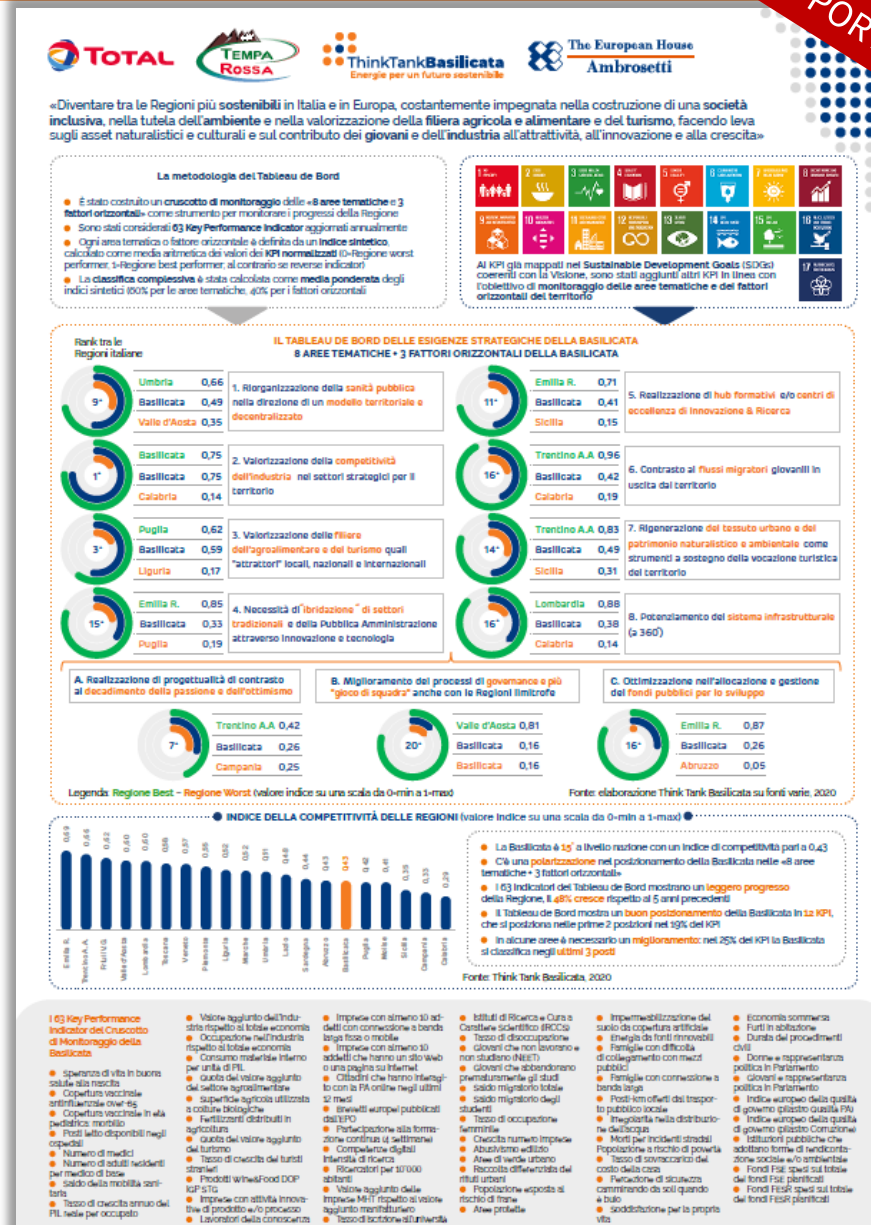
TOTAL TEMPA ROSSA ThinkTankBasilicata Energie per un futuro sostenibile The European House Ambrosetti

«Diventare tra le Regioni più sostenibili in Italia e in Europa, costantemente impegnata nella costruzione di una società inclusiva, nella tutela dell'ambiente e nella valorizzazione della filiera agricola e alimentare e del turismo, facendo leva sugli asset naturalistici e culturali e sul contributo dei giovani e dell'industria all'attrattività, all'innovazione e alla crescita»

La metodologia del Tableau de Bord

È stato costruito un cruscotto di monitoraggio delle «8 aree tematiche e 3 fattori orizzontali» come strumento per monitorare i progressi della Regione
Sono stati considerati 63 Key Performance Indicator aggiornati annualmente
Ogni area tematica o fattore orizzontale è definita da un indice sintetico, calcolato come media aritmetica dei valori dei KPI normalizzati (0=Regione worst performer, 1=Regione best performer, al contrario se reverse indicator)
La classifica complessiva è stata calcolata come media ponderata degli indici sintetici (60% per le aree tematiche, 40% per i fattori orizzontali)

Ai KPI già mappati nei Sustainable Development Goals (SDGs) coerenti con la Visione, sono stati aggiunti altri KPI in linea con l'obiettivo di monitoraggio delle aree tematiche e dei fattori orizzontali del territorio

IL TABLEAU DE BORD DELLE ESIGENZE STRATEGICHE DELLA BASILICATA
8 AREE TEMATICHE + 3 FATTORI ORIZZONTALI DELLA BASILICATA

Rank tra le Regioni italiane

9° | Umbria 0,66 | Basilicata 0,49 | Valle d'Aosta 0,35
1. Riorganizzazione della sanità pubblica nella direzione di un modello territoriale e decentralizzato

1° | Basilicata 0,75 | Basilicata 0,75 | Calabria 0,14
2. Valorizzazione della competitività dell'industria nei settori strategici per il territorio

3° | Puglia 0,62 | Basilicata 0,59 | Liguria 0,17
3. Valorizzazione delle filiere dell'agroalimentare e del turismo quali "attrattori" locali, nazionali e internazionali

15° | Emilia R. 0,85 | Basilicata 0,33 | Puglia 0,19
4. Necessità di "ibridazione" di settori tradizionali e della Pubblica Amministrazione attraverso innovazione e tecnologia

11° | Emilia R. 0,71 | Basilicata 0,41 | Sicilia 0,15
5. Realizzazione di hub formativi e/o centri di eccellenza di innovazione & Ricerca

16° | Trentino A.A 0,96 | Basilicata 0,42 | Calabria 0,19
6. Contrasto ai flussi migratori giovanili in uscita dal territorio

14° | Trentino A.A 0,83 | Basilicata 0,49 | Sicilia 0,31
7. Rigenerazione del tessuto urbano e del patrimonio naturalistico e ambientale come strumenti a sostegno della vocazione turistica del territorio

16° | Lombardia 0,88 | Basilicata 0,38 | Calabria 0,14
8. Potenziamento del sistema infrastrutturale (a 360°)

A. Realizzazione di progettualità di contrasto al decadimento della passione e dell'ottimismo
7° | Trentino A.A 0,42 | Basilicata 0,26 | Campania 0,25

B. Miglioramento dei processi di governance e più "gioco di squadra" anche con le Regioni limitrofe
20° | Valle d'Aosta 0,81 | Basilicata 0,16 | Basilicata 0,16

C. Ottimizzazione nell'allocazione e gestione dei fondi pubblici per lo sviluppo
16° | Emilia R. 0,87 | Basilicata 0,26 | Abruzzo 0,05

Legenda: Regione Best – Regione Worst (valore indice su una scala da 0=min a 1=max)
Fonte: elaborazione Think Tank Basilicata su fonti varie, 2020

INDICE DELLA COMPETITIVITÀ DELLE REGIONI (valore indice su una scala da 0=min a 1=max)

Emilia R. 0,69; Trentino A.A. 0,66; Friuli V.G. 0,62; Valle d'Aosta 0,60; Lombardia 0,60; Toscana 0,58; Veneto 0,57; Piemonte 0,55; Liguria 0,52; Marche 0,52; Umbria 0,51; Lazio 0,48; Sardegna 0,44; Abruzzo 0,43; Basilicata 0,43; Puglia 0,42; Molise 0,41; Sicilia 0,35; Campania 0,33; Calabria 0,29

La Basilicata è 15° a livello nazione con un indice di competitività pari a 0,43
C'è una polarizzazione nel posizionamento della Basilicata nelle «8 aree tematiche + 3 fattori orizzontali»
I 63 indicatori del Tableau de Bord mostrano un leggero progresso della Regione, il 48% cresce rispetto ai 5 anni precedenti
Il Tableau de Bord mostra un buon posizionamento della Basilicata in 12 KPI, che si posiziona nelle prime 2 posizioni nel 19% dei KPI
In alcune aree è necessario un miglioramento: nel 25% dei KPI la Basilicata si classifica negli ultimi 3 posti

Fonte: Think Tank Basilicata, 2020

I 63 Key Performance Indicator del Cruscotto di Monitoraggio della Basilicata

Speranza di vita in buona salute alla nascita; Copertura vaccinale antinfluenzale over 65; Copertura vaccinale in età pediatrica: morbillo; Posti letto disponibili negli ospedali; Numero di medici; Numero di adulti residenti per medico di base; Saldo della mobilità sanitaria; Tasso di crescita annuo del PIL reale per occupato
Valore aggiunto dell'industria rispetto al totale economia; Occupazione nell'industria rispetto al totale economia; Consumo materiale interno per unità di PIL; Quota del valore aggiunto del settore agroalimentare; Superficie agricola utilizzata a colture biologiche; Fertilizzanti distribuiti in agricoltura; Quota del valore aggiunto del turismo; Tasso di crescita dei turisti stranieri; Prodotti wine&Food DOP IGP STG; Imprese con attività innovative di prodotto e/o processo; Lavoratori della conoscenza
Imprese con almeno 10 addetti con connessione a banda larga fissa o mobile; Imprese con almeno 10 addetti che hanno un sito Web o una pagina su Internet; Cittadini che hanno interagito con la PA online negli ultimi 12 mesi; Brevetti europei pubblicati dall'EPO; Partecipazione alla formazione continua (4 settimane); Competenze digitali; Intensità di ricerca; Ricercatori per 10'000 abitanti; Valore aggiunto delle imprese MHT rispetto al valore aggiunto manifatturiero; Tasso di iscrizione all'università
Istituti di Ricerca e Cura a Carattere Scientifico (IRCCS); Tasso di disoccupazione; Giovani che non lavorano e non studiano (NEET); Giovani che abbandonano prematuramente gli studi; Saldo migratorio totale; Saldo migratorio degli studenti; Tasso di occupazione femminile; Crescita numero imprese; Abusivismo edilizio; Aree di verde urbano; Raccolta differenziata dei rifiuti urbani; Popolazione esposta al rischio di frane; Aree protette
Impermeabilizzazione del suolo da copertura artificiale; Energia da fonti rinnovabili; Famiglie con difficoltà di collegamento con mezzi pubblici; Famiglie con connessione a banda larga; Posti-km offerti dal trasporto pubblico locale; Irregolarità nella distribuzione dell'acqua; Morti per incidenti stradali; Popolazione a rischio di povertà; Tasso di sovraccarico del costo della casa; Percezione di sicurezza camminando da soli quando è buio; Soddisfazione per la propria vita
Economia sommersa; Furti in abitazione; Durata dei procedimenti civili; Donne e rappresentanza politica in Parlamento; Giovani e rappresentanza politica in Parlamento; Indice europeo della qualità di governo (pilastro qualità PA); Indice europeo della qualità di governo (pilastro Corruzione); Istituzioni pubbliche che adottano forme di rendicontazione sociale e/o ambientale; Fondi FSE spesi sul totale dei fondi FSE pianificati; Fondi FESR spesi sul totale dei fondi FESR pianificati